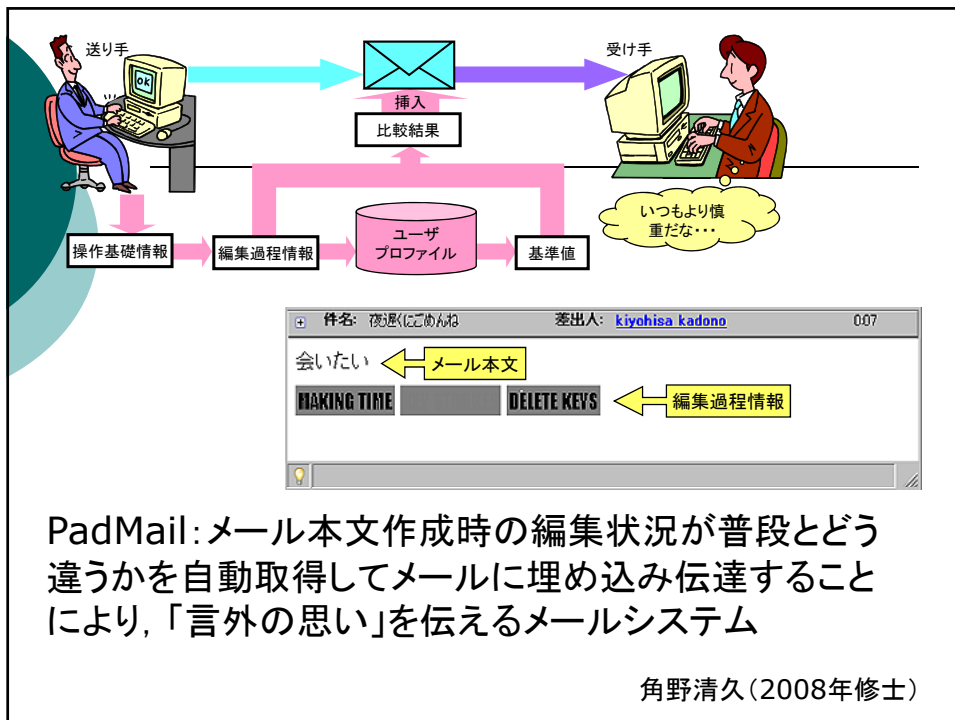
送り手

OK

挿入

比較結果

受け手

いつもより慎重だな・・・

操作基礎情報

編集過程情報

ユーザプロファイル

基準値

件名: 夜遅くにごめんね　差出人: kiyohisa kadono　0:07

会いたい

メール本文

MAKING TIME　DELETE KEYS

編集過程情報

PadMail:メール本文作成時の編集状況が普段とどう違うかを自動取得してメールに埋め込み伝達することにより,「言外の思い」を伝えるメールシステム

角野清久(2008年修士)